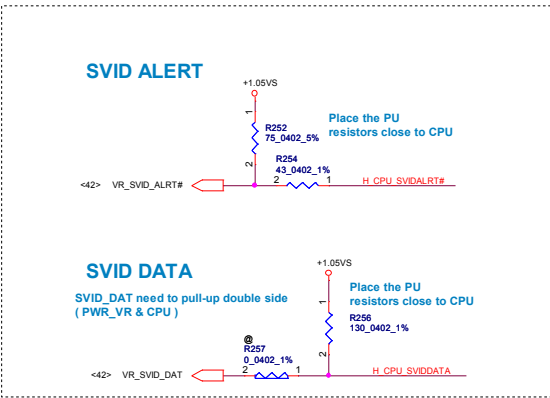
SVID ALERT

+1.05VS

1

R252
75_0402_5%

2

Place the PU
resistors close to CPU

R254
43_0402_1%

2 1

<42> VR_SVID_ALRT#

H_CPU_SVIDALRT#

SVID DATA

SVID_DAT need to pull-up double side
( PWR_VR & CPU )

+1.05VS

Place the PU
resistors close to CPU

1

R256
130_0402_1%

2

@
R257
0_0402_1%

2 1

<42> VR_SVID_DAT

H_CPU_SVIDDATA